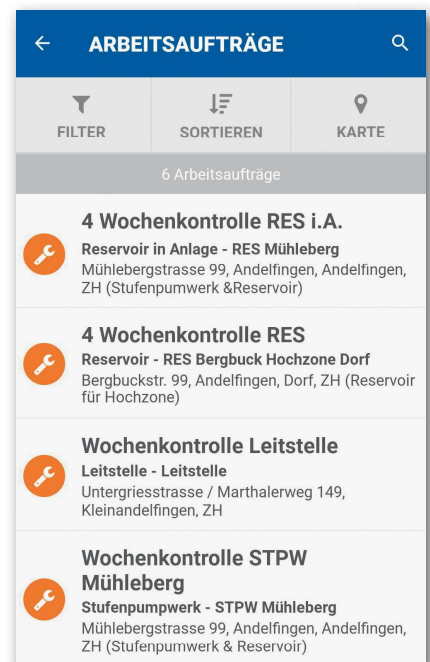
ARBEITSAUFTRÄGE

FILTER
SORTIEREN
KARTE

6 Arbeitsaufträge

4 Wochenkontrolle RES i.A.
Reservoir in Anlage - RES Mühleberg
Mühlebergstrasse 99, Andelfingen, Andelfingen, ZH (Stufenpumpwerk &Reservoir)

4 Wochenkontrolle RES
Reservoir - RES Bergbuck Hochzone Dorf
Bergbuckstr. 99, Andelfingen, Dorf, ZH (Reservoir für Hochzone)

Wochenkontrolle Leitstelle
Leitstelle - Leitstelle
Untergriesstrasse / Marthalerweg 149, Kleinandelfingen, ZH

Wochenkontrolle STPW Mühleberg
Stufenpumpwerk - STPW Mühleberg
Mühlebergstrasse 99, Andelfingen, Andelfingen, ZH (Stufenpumwerk & Reservoir)